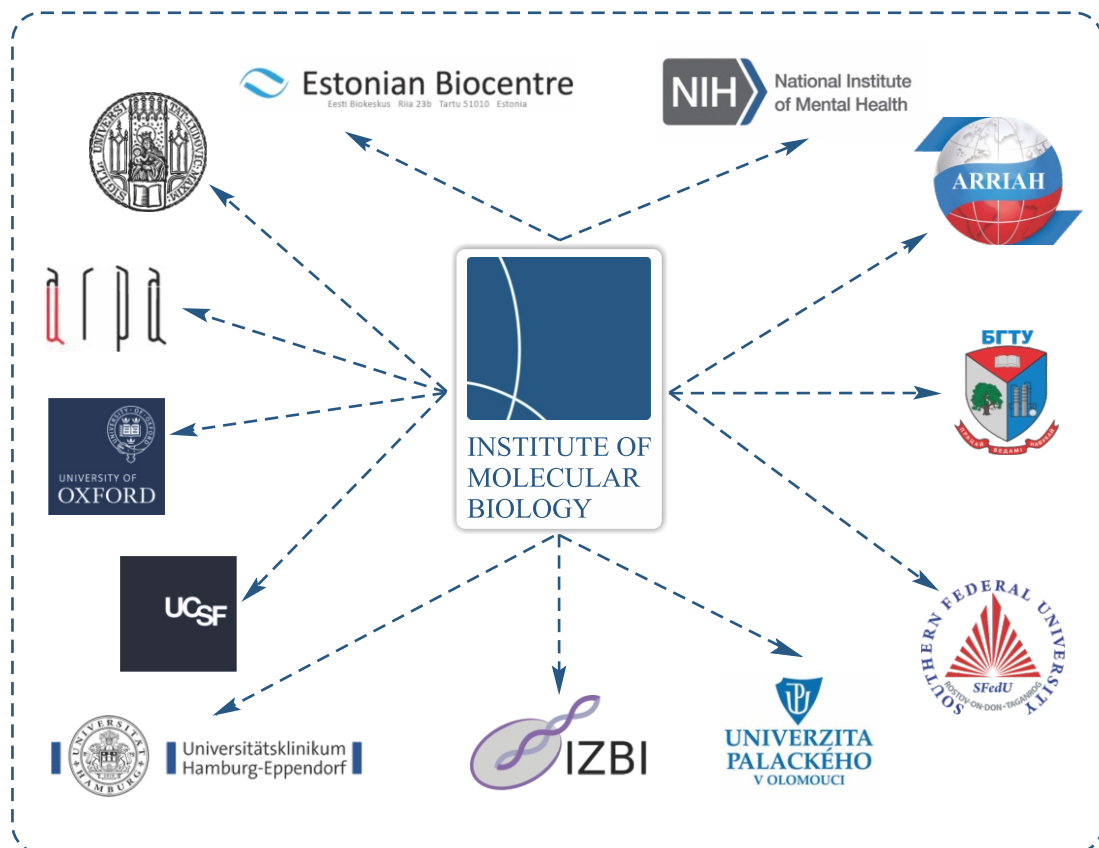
Estonian Biocentre
Eesti Biokeskus Riia 23b Tartu 51010 Estonia

NIH National Institute of Mental Health

ARRIAH

INSTITUTE OF MOLECULAR BIOLOGY

БГТУ

UNIVERSITY OF OXFORD

UCSF

SOUTHERN FEDERAL UNIVERSITY
SFedU
ROSTOV-ON-DON · TAGANROG

Universitätsklinikum Hamburg-Eppendorf

IZBI

UNIVERZITA PALACKÉHO V OLOMOUCI